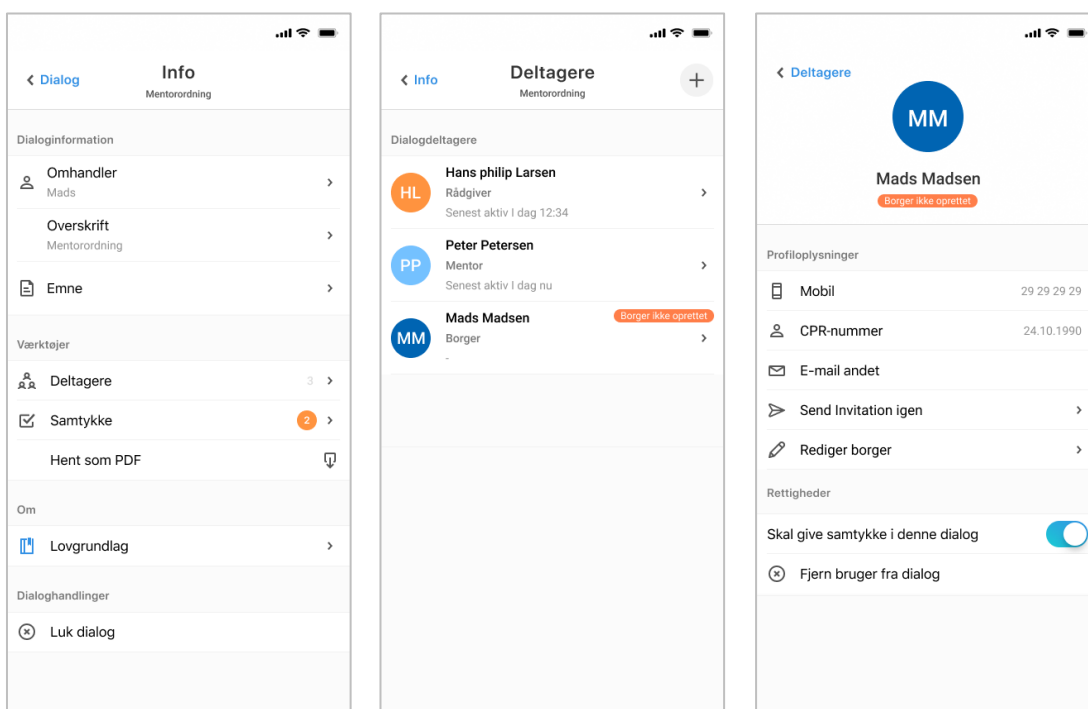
Dialog
Info
Mentorordning

Dialoginformation

Omhandler
Mads

Overskrift
Mentorordning

Emne

Værktøjer

Deltagere 3

Samtykke 2

Hent som PDF

Om

Lovgrundlag

Dialoghandlinger

Luk dialog

Info
Deltagere
Mentorordning
+

Dialogdeltagere

HL
Hans philip Larsen
Rådgiver
Senest aktiv I dag 12:34

PP
Peter Petersen
Mentor
Senest aktiv I dag nu

MM
Mads Madsen
Borger ikke oprettet
Borger
-

Deltagere
MM
Mads Madsen
Borger ikke oprettet

Profiloplysninger

Mobil 29 29 29 29

CPR-nummer 24.10.1990

E-mail andet

Send Invitation igen

Rediger borger

Rettigheder

Skal give samtykke i denne dialog

Fjern bruger fra dialog